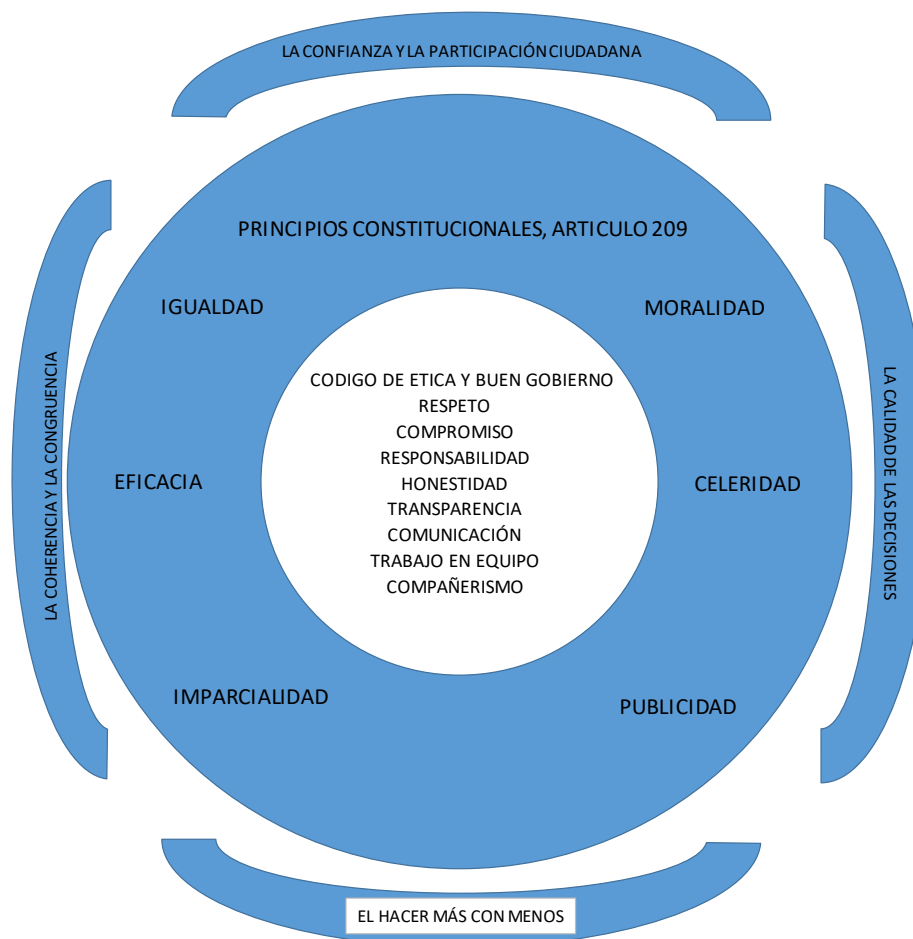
LA CONFIANZA Y LA PARTICIPACIÓN CIUDADANA

LA COHERENCIA Y LA CONGRUENCIA

PRINCIPIOS CONSTITUCIONALES, ARTICULO 209

IGUALDAD

MORALIDAD

CODIGO DE ETICA Y BUEN GOBIERNO
RESPETO
COMPROMISO
RESPONSABILIDAD
HONESTIDAD
TRANSPARENCIA
COMUNICACIÓN
TRABAJO EN EQUIPO
COMPAÑERISMO

EFICACIA

CELERIDAD

IMPARCIALIDAD

PUBLICIDAD

LA CALIDAD DE LAS DECISIONES

EL HACER MÁS CON MENOS